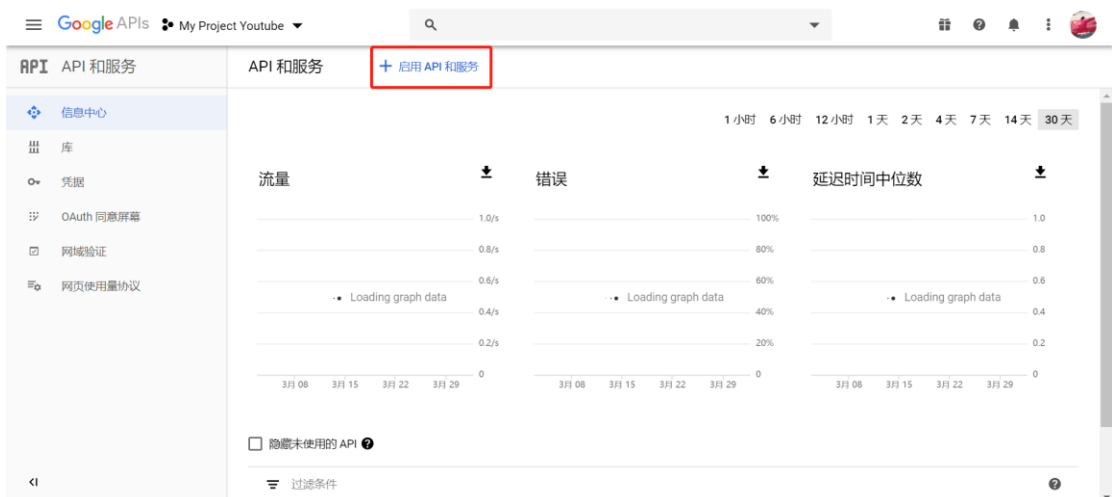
Google APIs My Project Youtube

API API 和服务

API 和服务 + 启用 API 和服务

信息中心
库
凭据
OAuth 同意屏幕
网域验证
网页使用量协议

1 小时 6 小时 12 小时 1 天 2 天 4 天 7 天 14 天 30 天

流量

1.0/s
0.8/s
0.6/s
Loading graph data
0.4/s
0.2/s
0

3月 08 3月 15 3月 22 3月 29

错误

100%
80%
60%
Loading graph data
40%
20%
0

3月 08 3月 15 3月 22 3月 29

延迟时间中位数

1.0
0.8
0.6
Loading graph data
0.4
0.2
0

3月 08 3月 15 3月 22 3月 29

隐藏未使用的 API

过滤条件